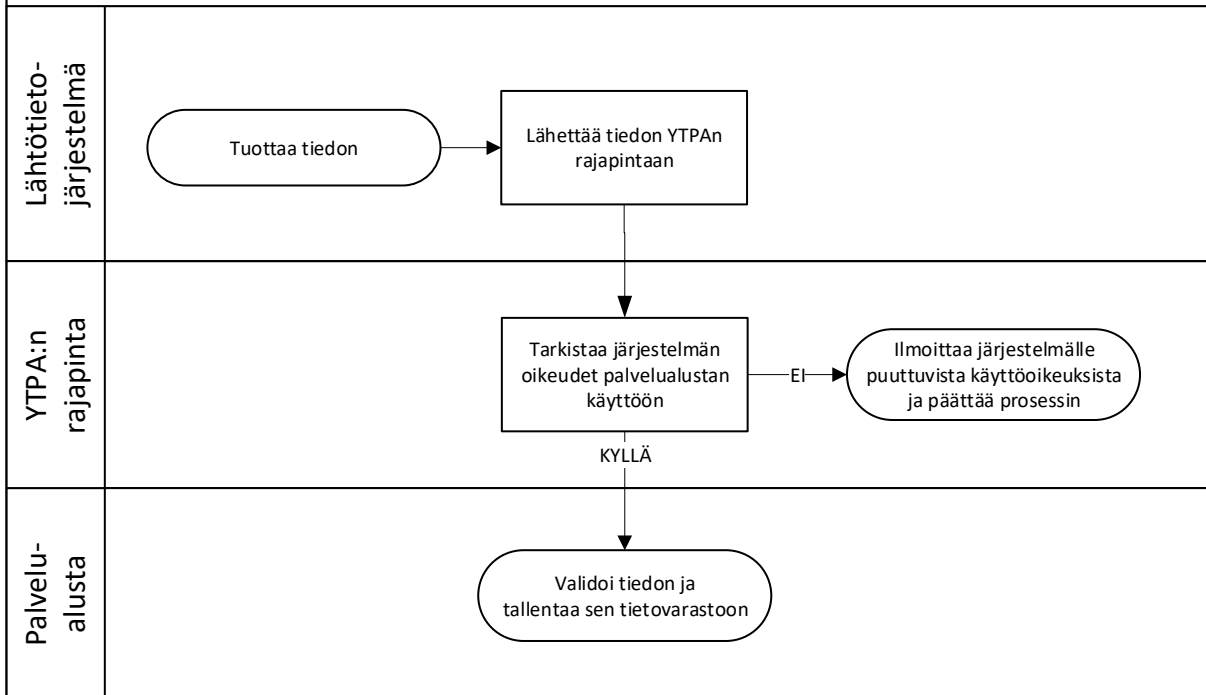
Lähtötietojärjestelmä

Tuottaa tiedon

Lähettää tiedon YTPAn rajapintaan

YTPA:n rajapinta

Tarkistaa järjestelmän oikeudet palvelualustan käyttöön

EI

Ilmoittaa järjestelmälle puuttuvista käyttöoikeuksista ja päättää prosessin

KYLLÄ

Palvelualusta

Validoi tiedon ja tallentaa sen tietovarastoon